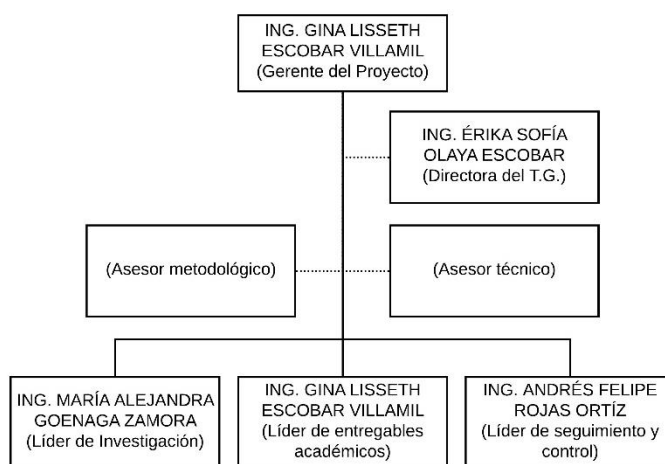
ING. GINA LISSETH ESCOBAR VILLAMIL
(Gerente del Proyecto)

ING. ÉRIKA SOFÍA OLAYA ESCOBAR
(Directora del T.G.)

(Asesor metodológico)

(Asesor técnico)

ING. MARÍA ALEJANDRA GOENAGA ZAMORA
(Líder de Investigación)

ING. GINA LISSETH ESCOBAR VILLAMIL
(Líder de entregables académicos)

ING. ANDRÉS FELIPE ROJAS ORTÍZ
(Líder de seguimiento y control)